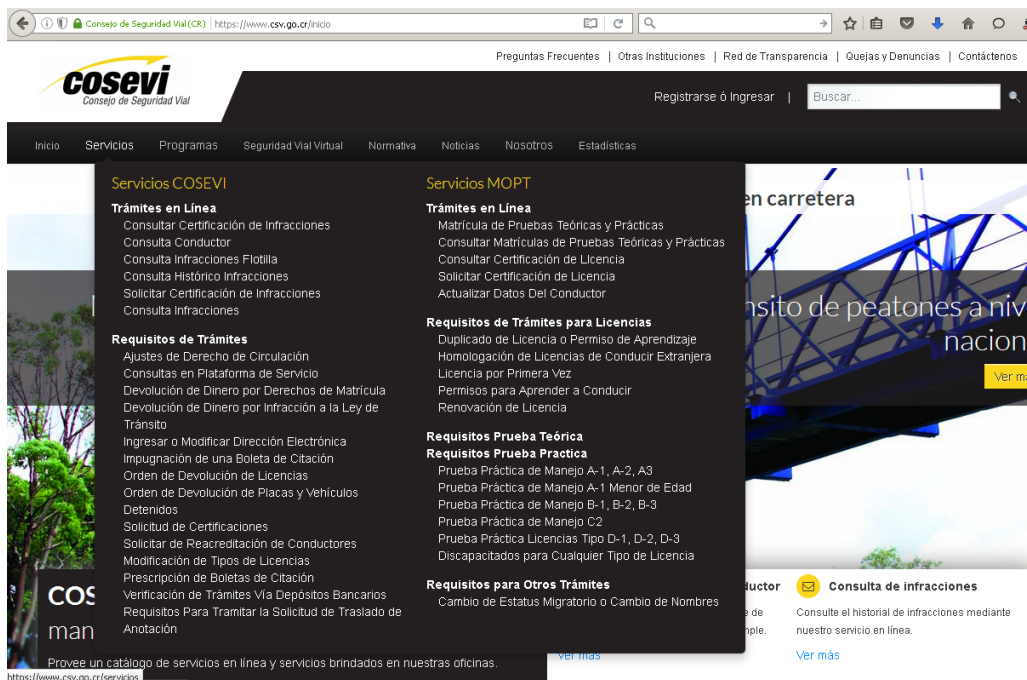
Consejo de Seguridad Vial (CR) | https://www.csv.go.cr/inicio

Preguntas Frecuentes | Otras Instituciones | Red de Transparencia | Quejas y Denuncias | Contáctenos

COSEVI
Consejo de Seguridad Vial

Registrarse ó Ingresar | Buscar...

Inicio Servicios Programas Seguridad Vial Virtual Normativa Noticias Nosotros Estadísticas

Servicios COSEVI

Trámites en Línea
Consultar Certificación de Infracciones
Consulta Conductor
Consulta Infracciones Flotilla
Consulta Histórico Infracciones
Solicitar Certificación de Infracciones
Consulta Infracciones

Requisitos de Trámites
Ajustes de Derecho de Circulación
Consultas en Plataforma de Servicio
Devolución de Dinero por Derechos de Matrícula
Devolución de Dinero por Infracción a la Ley de Tránsito
Ingresar o Modificar Dirección Electrónica
Impugnación de una Boleta de Citación
Orden de Devolución de Licencias
Orden de Devolución de Placas y Vehículos Detenidos
Solicitud de Certificaciones
Solicitar de Reacreditación de Conductores
Modificación de Tipos de Licencias
Prescripción de Boletas de Citación
Verificación de Trámites Vía Depósitos Bancarios
Requisitos Para Tramitar la Solicitud de Traslado de Anotación

Servicios MOPT

Trámites en Línea
Matrícula de Pruebas Teóricas y Prácticas
Consultar Matrículas de Pruebas Teóricas y Prácticas
Consultar Certificación de Licencia
Solicitar Certificación de Licencia
Actualizar Datos Del Conductor

Requisitos de Trámites para Licencias
Duplicado de Licencia o Permiso de Aprendizaje
Homologación de Licencias de Conducir Extranjera
Licencia por Primera Vez
Permisos para Aprender a Conducir
Renovación de Licencia

Requisitos Prueba Teórica
Requisitos Prueba Practica
Prueba Práctica de Manejo A-1, A-2, A3
Prueba Práctica de Manejo A-1 Menor de Edad
Prueba Práctica de Manejo B-1, B-2, B-3
Prueba Práctica de Manejo C2
Prueba Práctica Licencias Tipo D-1, D-2, D-3
Discapacitados para Cualquier Tipo de Licencia

Requisitos para Otros Trámites
Cambio de Estatus Migratorio o Cambio de Nombres

en carretera
nsito de peatones a niv
nacion
Ver ma

COS
man
Provee un catálogo de servicios en línea y servicios brindados en nuestras oficinas.

ductor
e de
mple.
Ver más

Consulta de infracciones
Consulte el historial de infracciones mediante nuestro servicio en línea.
Ver más

https://www.csv.go.cr/servicios